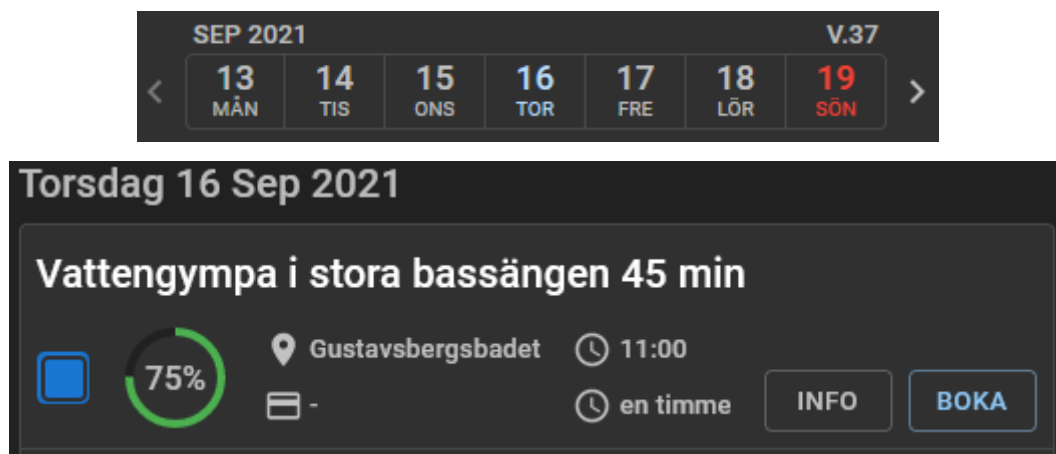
SEP 2021
V.37

| 13 MÅN | 14 TIS | 15 ONS | 16 TOR | 17 FRE | 18 LÖR | 19 SÖN |
|---|---|---|---|---|---|---|

Torsdag 16 Sep 2021

Vattengympa i stora bassängen 45 min

75%

Gustavsbergsbadet

11:00

-

en timme

INFO

BOKA